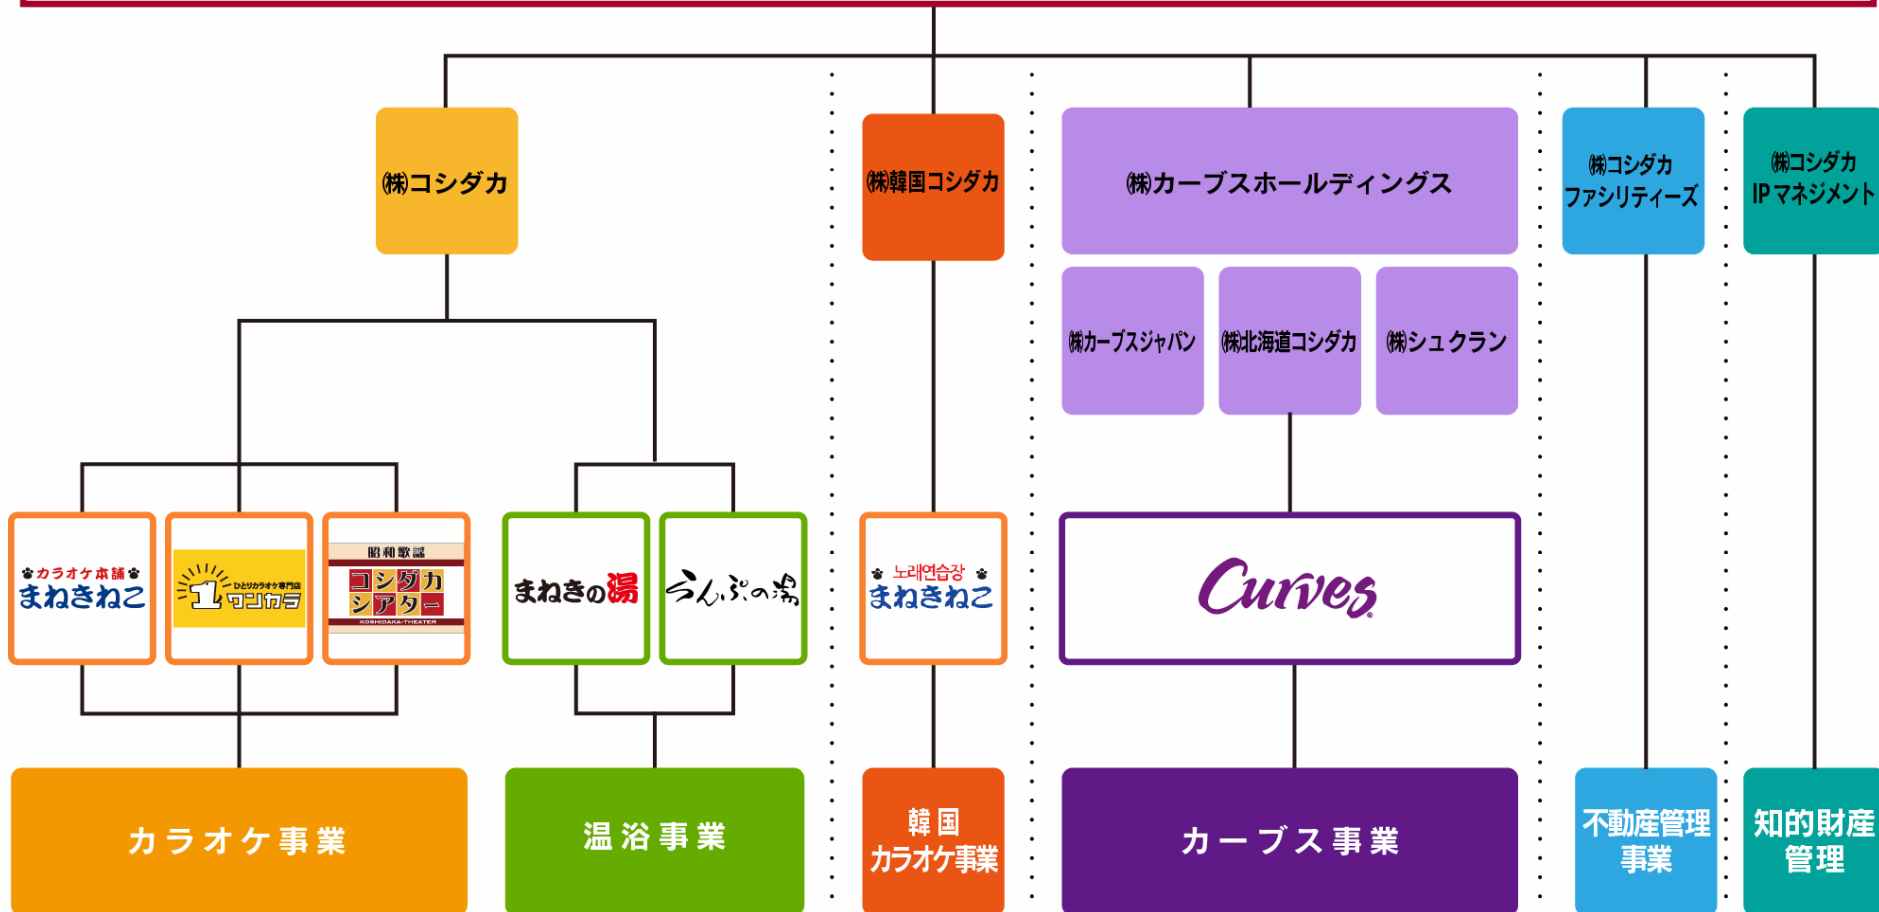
㈱コシダカ

㈱韓国コシダカ

㈱カーブスホールディングス

㈱コシダカ ファシリティーズ

㈱コシダカ IPマネジメント

㈱カーブスジャパン

㈱北海道コシダカ

㈱シュクラン

カラオケ本舗 まねきねこ

ひとりカラオケ専門店 ワンカラ

昭和歌謡 コシダカシアター KOSHIDAKA-THEATER

まねきの湯

らんぷの湯

노래연습장 まねきねこ

Curves

カラオケ事業

温浴事業

韓国 カラオケ事業

カーブス事業

不動産管理事業

知的財産管理